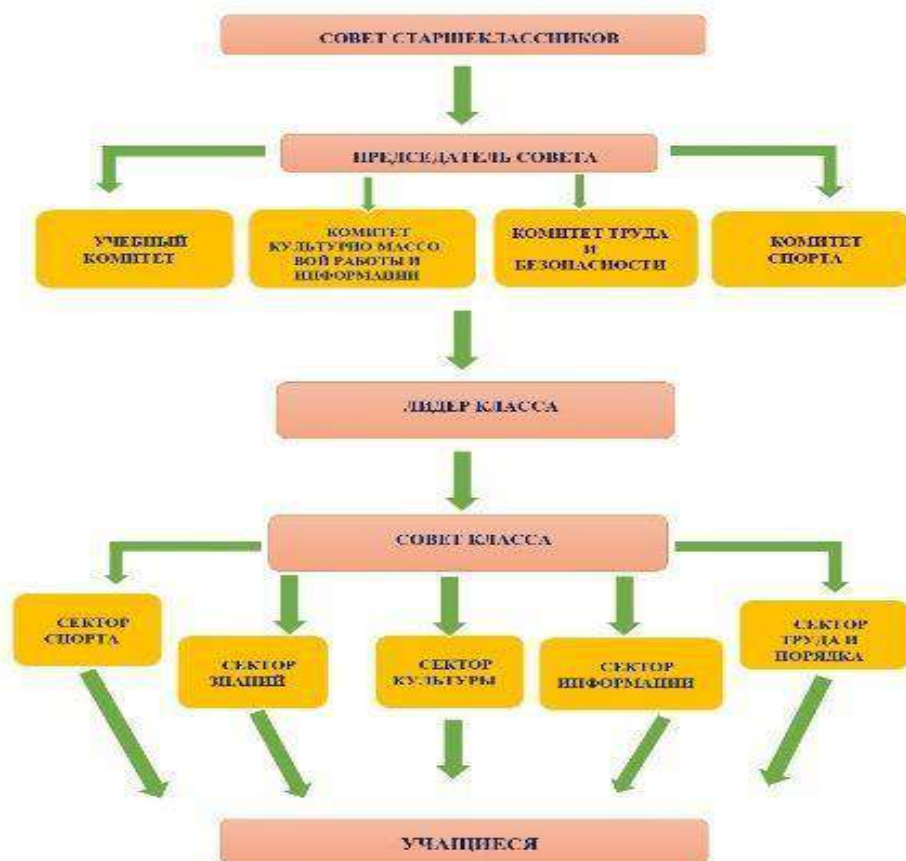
СОВЕТ СТАРШЕКЛАССНИКОВ

ПРЕДСЕДАТЕЛЬ СОВЕТА

УЧЕБНЫЙ КОМИТЕТ

КОМИТЕТ КУЛЬТУРНО МАССОВОЙ РАБОТЫ И ИНФОРМАЦИИ

КОМИТЕТ ТРУДА И БЕЗОПАСНОСТИ

КОМИТЕТ СПОРТА

ЛИДЕР КЛАССА

СОВЕТ КЛАССА

СЕКТОР СПОРТА

СЕКТОР ЗНАНИЙ

СЕКТОР КУЛЬТУРЫ

СЕКТОР ИНФОРМАЦИИ

СЕКТОР ТРУДА И ПОРЯДКА

УЧАЩИЕСЯ